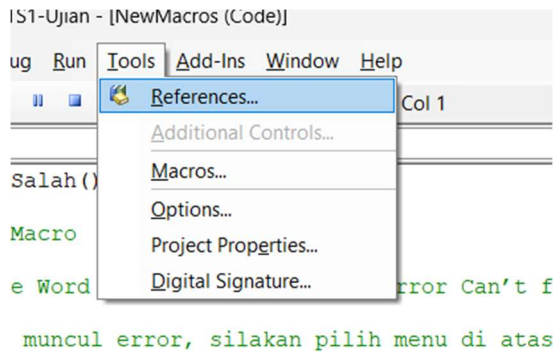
TS1-Ujian - [NewMacros (Code)]

ug Run Tools Add-Ins Window Help

References...
Additional Controls...
Macros...
Options...
Project Properties...
Digital Signature...

Col 1

Salah()

Macro

e Word rror Can't f

muncul error, silakan pilih menu di atas